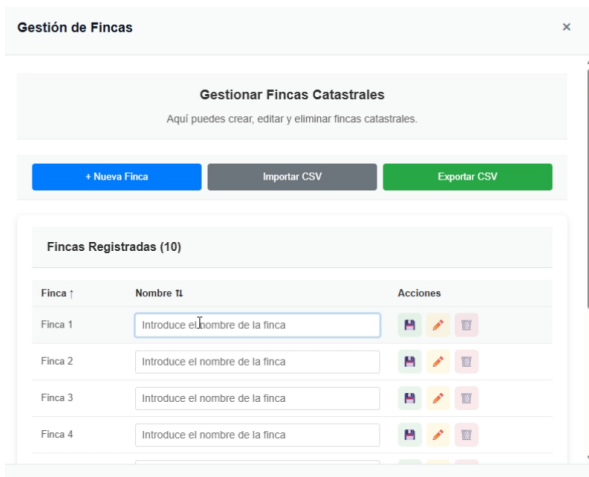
Gestión de Fincas

×

Gestionar Fincas Catastrales

Aquí puedes crear, editar y eliminar fincas catastrales.

+ Nueva Finca

Importar CSV

Exportar CSV

Fincas Registradas (10)

| Finca ↑ | Nombre ⇅ | Acciones |
|---|---|---|
| Finca 1 | Introduce el nombre de la finca | |
| Finca 2 | Introduce el nombre de la finca | |
| Finca 3 | Introduce el nombre de la finca | |
| Finca 4 | Introduce el nombre de la finca | |